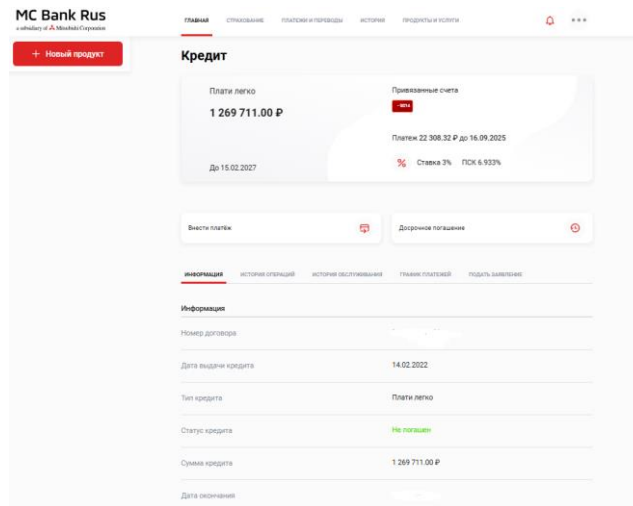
MC Bank Rus
a subsidiary of Mitsubishi Corporation

+ Новый продукт

ГЛАВНАЯ СТРАХОВАНИЕ ПЛАТЕЖИ И ПЕРЕВОДЫ ИСТОРИЯ ПРОДУКТЫ И УСЛУГИ

Кредит

Плати легко
1 269 711.00 ₽
До 15.02.2027

Привязанные счета
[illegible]
Платеж 22 308.32 ₽ до 16.09.2025
% Ставка 3% ПСК 6.933%

Внести платёж

Досрочное погашение

ИНФОРМАЦИЯ ИСТОРИЯ ОПЕРАЦИЙ ИСТОРИЯ ОБСЛУЖИВАНИЯ ГРАФИК ПЛАТЕЖЕЙ ПОДАТЬ ЗАЯВЛЕНИЕ

Информация

| | |
|---|---|
| Номер договора | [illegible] |
| Дата выдачи кредита | 14.02.2022 |
| Тип кредита | Плати легко |
| Статус кредита | Не погашен |
| Сумма кредита | 1 269 711.00 ₽ |
| Дата окончания | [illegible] |